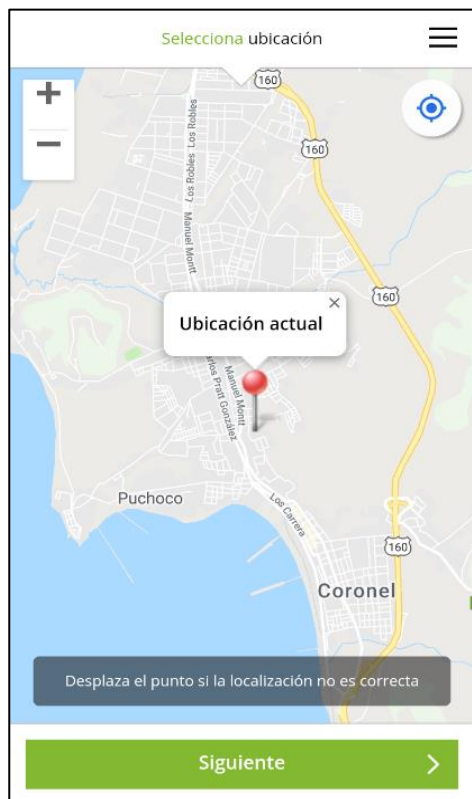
Selecciona ubicación

+
−

160
160
160
160

Los Robles
Manuel Montt

Ubicación actual
×

Manuel Montt
Carlos Pratt González

Puchoco
Los Carrera
Coronel

Desplaza el punto si la localización no es correcta

Siguiente